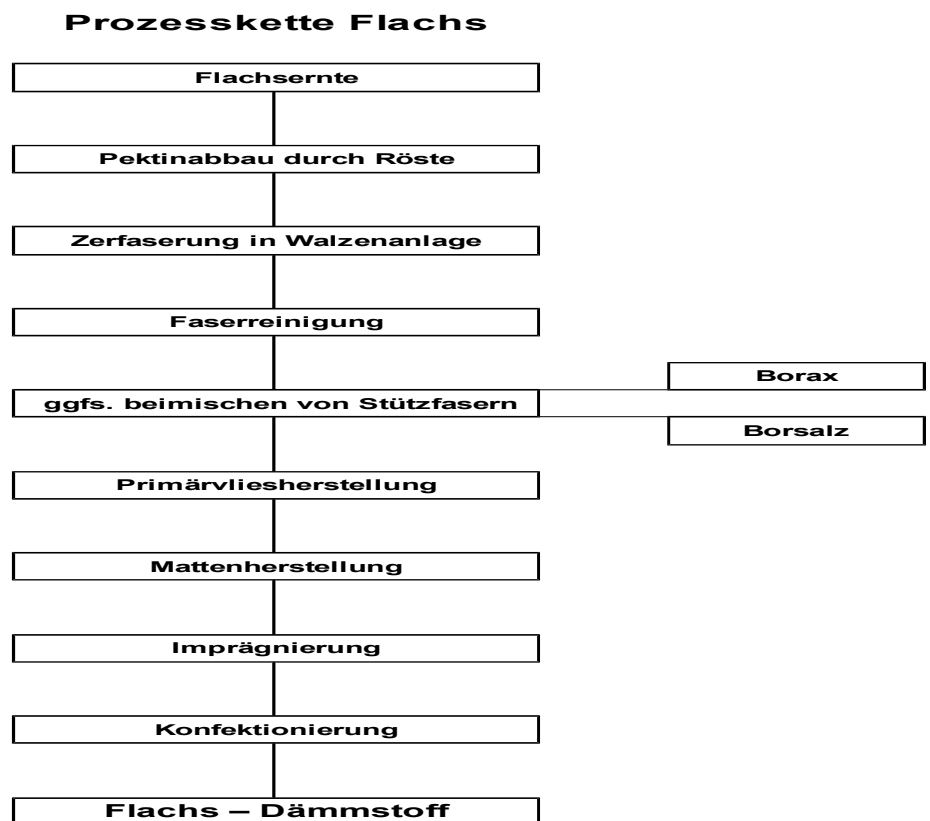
Prozesskette Flachs

Flachsernte

Pektinabbau durch Röste

Zerfaserung in Walzenanlage

Faserreinigung

Borax

ggfs. beimischen von Stützfasern

Borsalz

Primärvliesherstellung

Mattenherstellung

Imprägnierung

Konfektionierung

Flachs – Dämmstoff